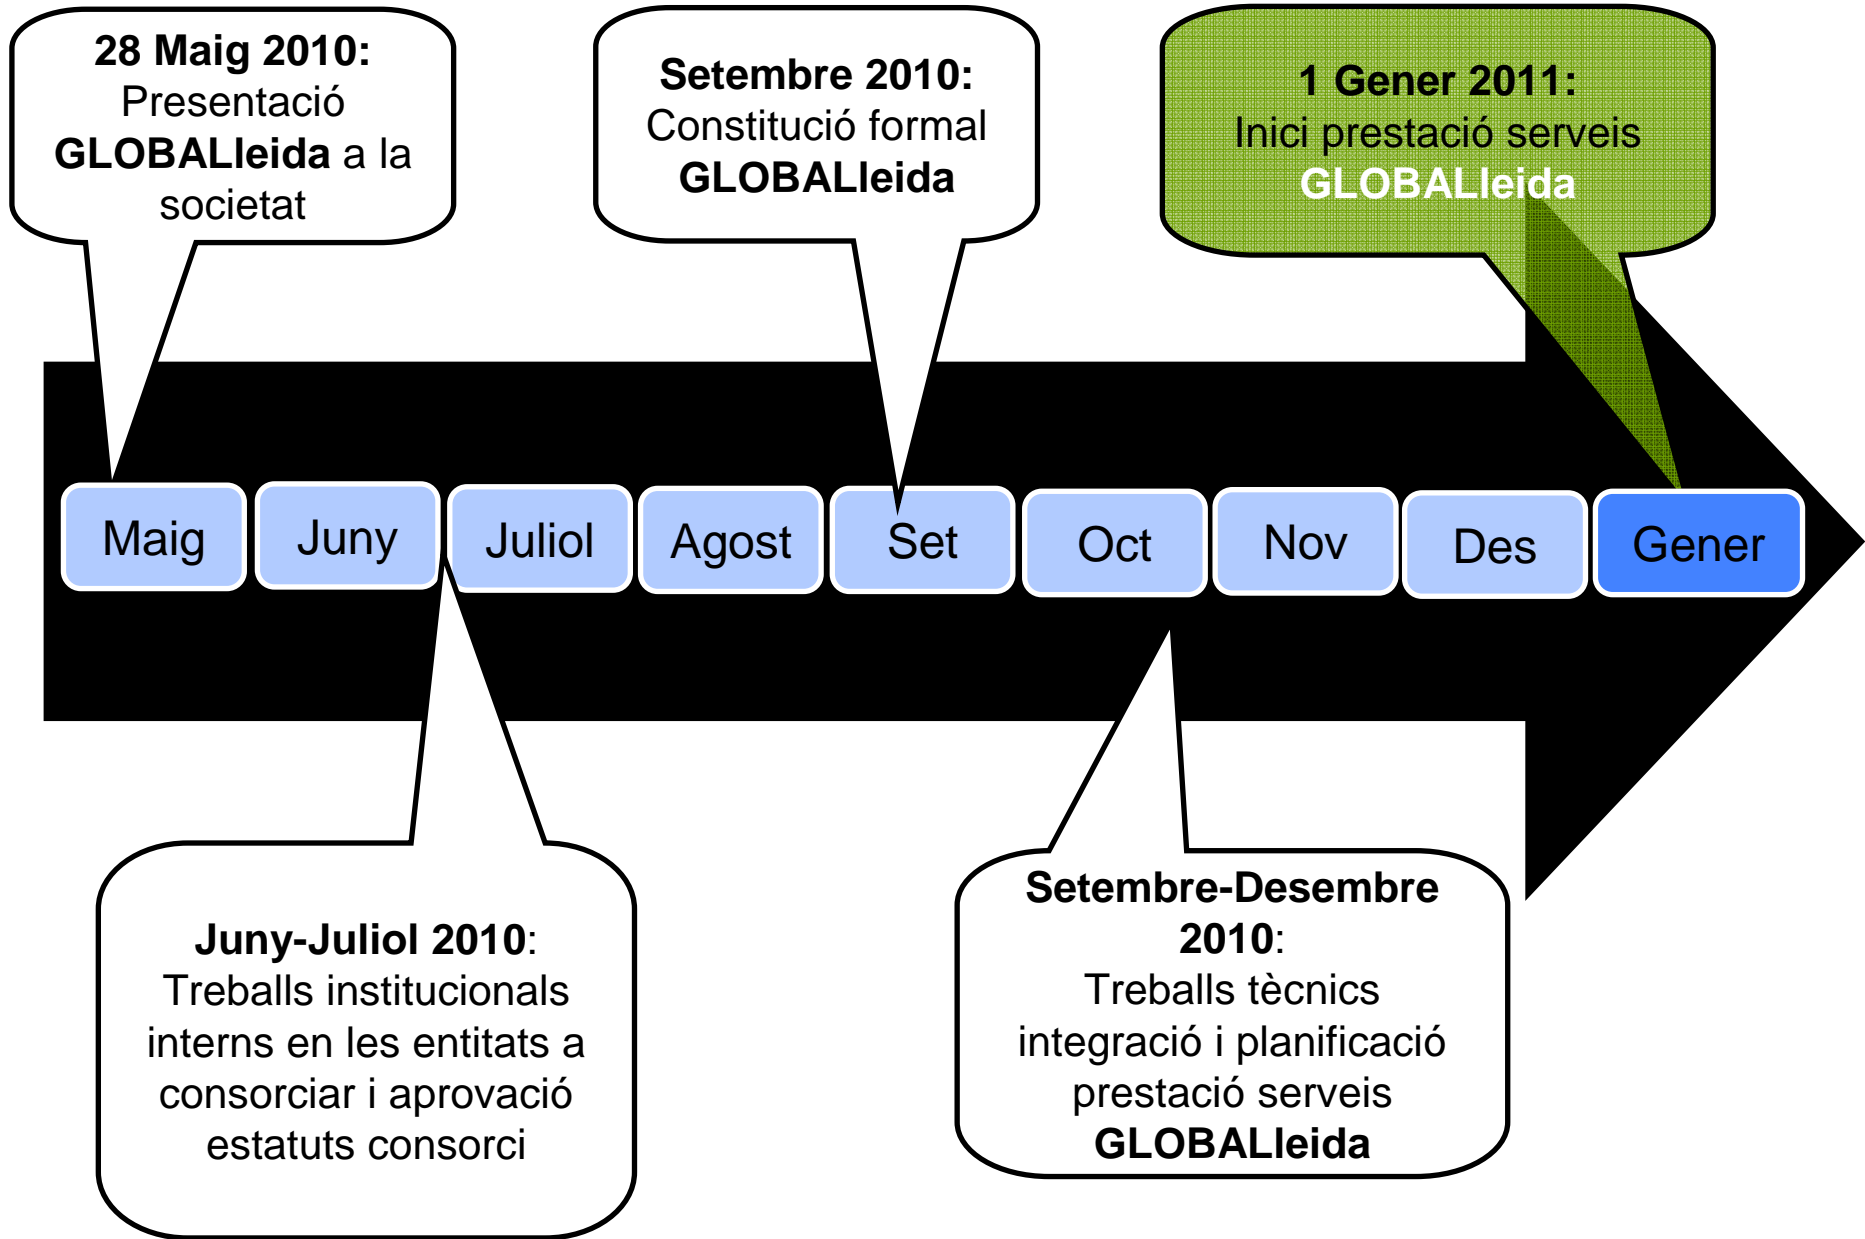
28 Maig 2010:
Presentació GLOBALleida a la societat

Setembre 2010:
Constitució formal GLOBALleida

1 Gener 2011:
Inici prestació serveis GLOBALleida

Maig

Juny

Juliol

Agost

Set

Oct

Nov

Des

Gener

Juny-Juliol 2010:
Treballs institucionals interns en les entitats a consorciar i aprovació estatuts consorci

Setembre-Desembre 2010:
Treballs tècnics integració i planificació prestació serveis GLOBALleida